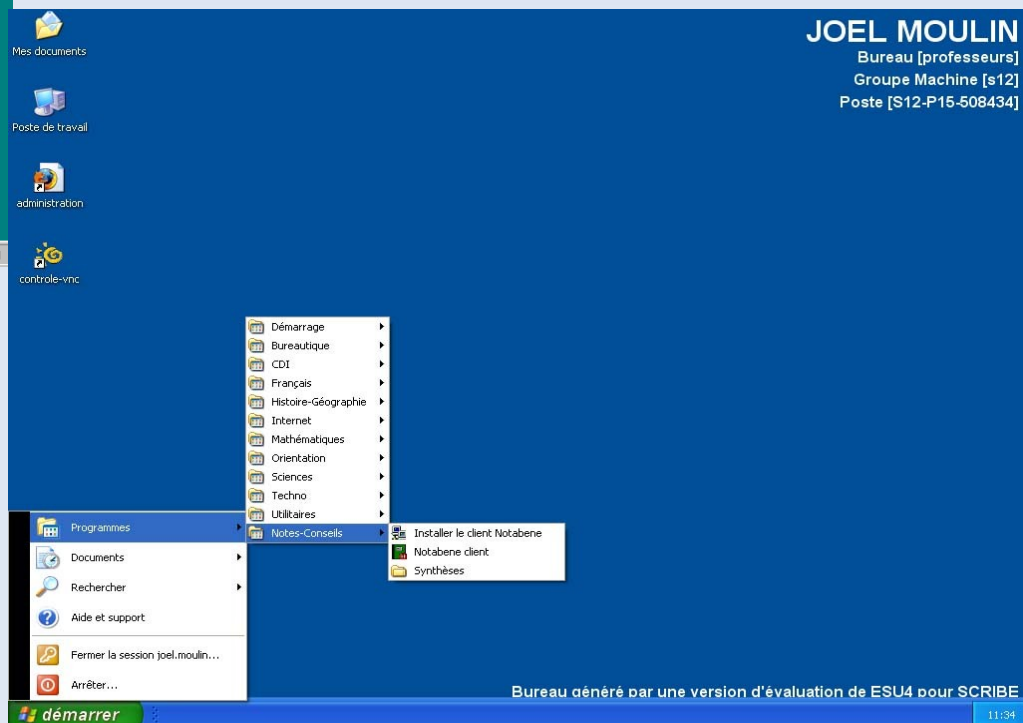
Mes documents

Poste de travail

administration

controle-vnc

JOEL MOULIN
Bureau [professeurs]
Groupe Machine [s12]
Poste [S12-P15-508434]

Démarrage
Bureautique
CDI
Français
Histoire-Géographie
Internet
Mathématiques
Orientation
Sciences
Techno
Utilitaires
Notes-Conseils

Installer le client Notabene
Notabene client
Synthèses

Programmes
Documents
Rechercher
Aide et support
Fermer la session joel.moulin...
Arrêter...

Bureau généré par une version d'évaluation de ESU4 pour SCRIBE

démarrer

11:34